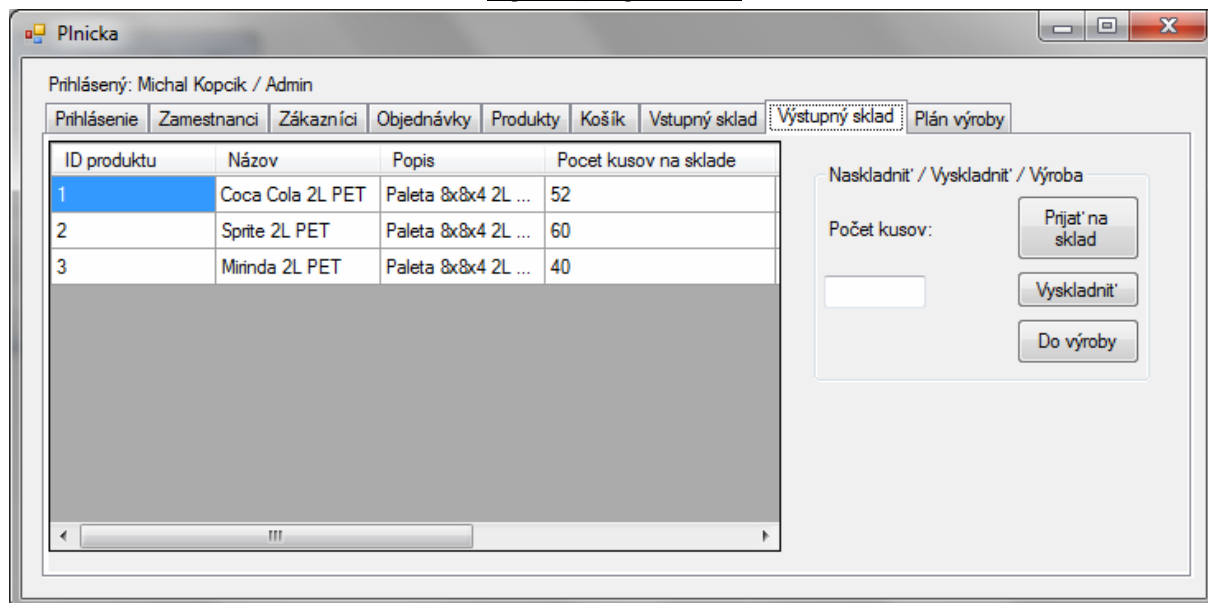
Plnicka

Prihlásený: Michal Kopcik / Admin

Prihlásenie | Zamestnanci | Zákazníci | Objednávky | Produkty | Košík | Vstupný sklad | Výstupný sklad | Plán výroby

| ID produktu | Názov | Popis | Pocet kusov na sklade |
|---|---|---|---|
| 1 | Coca Cola 2L PET | Paleta 8x8x4 2L ... | 52 |
| 2 | Sprite 2L PET | Paleta 8x8x4 2L ... | 60 |
| 3 | Mirinda 2L PET | Paleta 8x8x4 2L ... | 40 |

Naskladnit' / Vyskladnit' / Výroba

Počet kusov:

Prijat' na sklad

Vyskladnit'

Do výroby